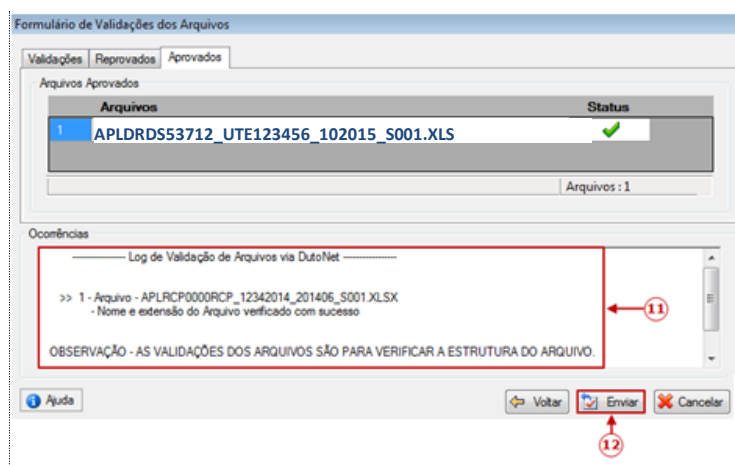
Formulário de Validações dos Arquivos

Validações | Reprovados | Aprovados

Arquivos Aprovados

| | Arquivos | Status |
|---|---|---|
| 1 | APLDRDS53712_UTE123456_102015_S001.XLS | ✔ |

Arquivos : 1

Ocorrências

------------ Log de Validação de Arquivos via DutoNet ------------

>> 1 - Arquivo - APLRCP0000RCP_12342014_201406_S001.XLSX
- Nome e extensão do Arquivo verificado com sucesso

OBSERVAÇÃO - AS VALIDAÇÕES DOS ARQUIVOS SÃO PARA VERIFICAR A ESTRUTURA DO ARQUIVO.

11

Ajuda

Voltar

Enviar

Cancelar

12